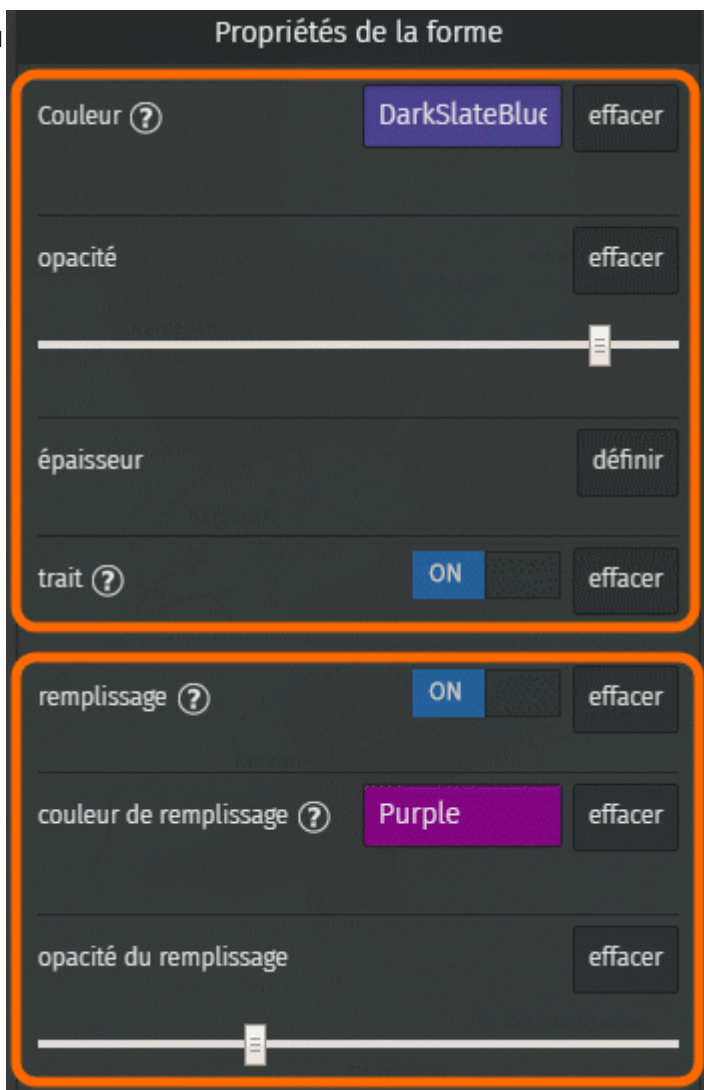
Propriétés de la forme

Couleur ? DarkSlateBlue effacer

opacité effacer

épaisseur définir

trait ? ON effacer

remplissage ? ON effacer

couleur de remplissage ? Purple effacer

opacité du remplissage effacer